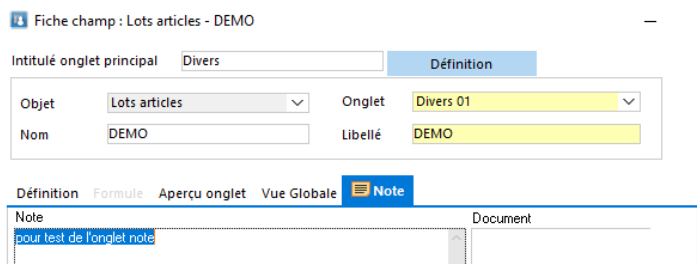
Fiche champ : Lots articles - DEMO

Intitulé onglet principal Divers

Définition

Objet Lots articles

Onglet Divers 01

Nom DEMO

Libellé DEMO

Définition Formule Aperçu onglet Vue Globale Note

Note

pour test de l'onglet note

Document